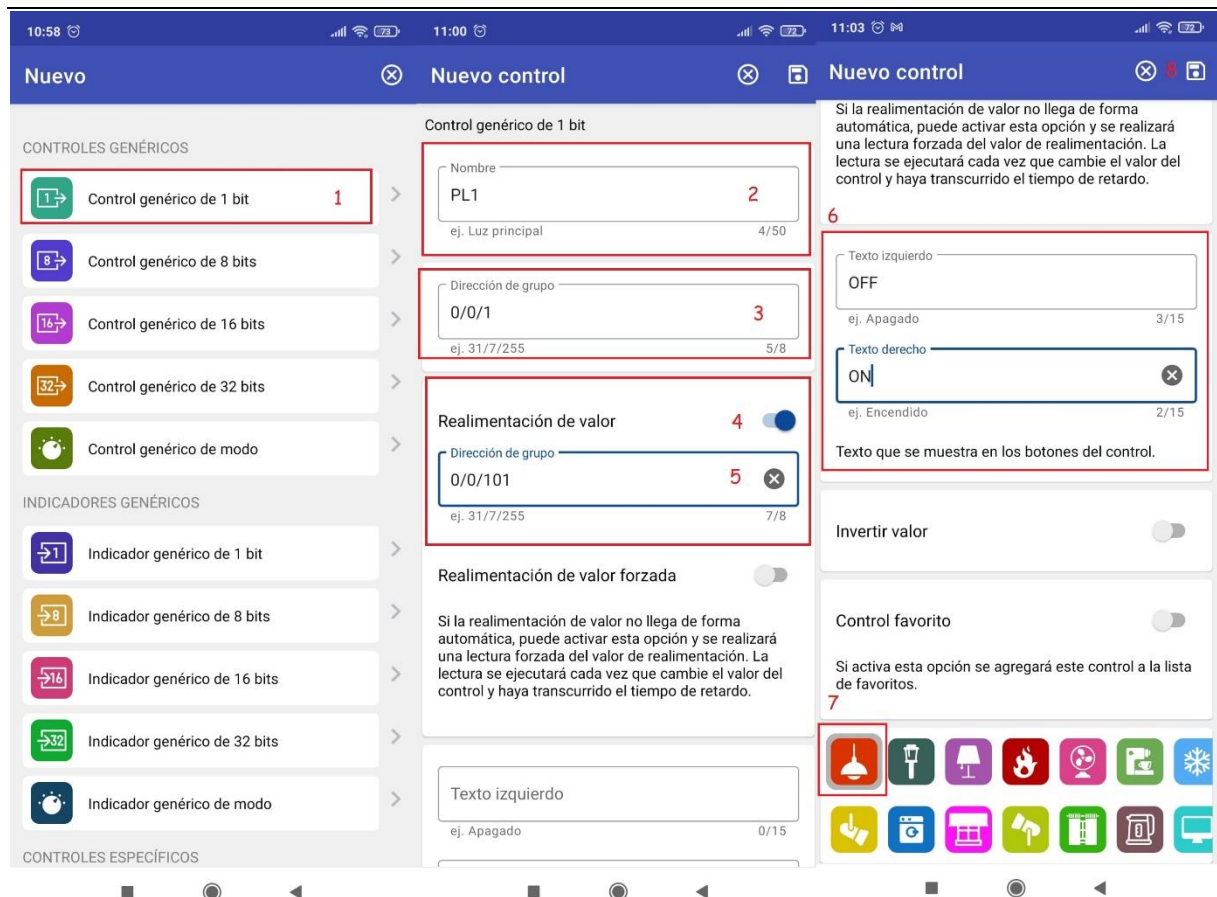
10:58 73

Nuevo

CONTROLES GENÉRICOS

1→ Control genérico de 1 bit 1

8→ Control genérico de 8 bits

16→ Control genérico de 16 bits

32→ Control genérico de 32 bits

Control genérico de modo

INDICADORES GENÉRICOS

→1 Indicador genérico de 1 bit

→8 Indicador genérico de 8 bits

→16 Indicador genérico de 16 bits

→32 Indicador genérico de 32 bits

Indicador genérico de modo

CONTROLES ESPECÍFICOS

11:00 72

Nuevo control

Control genérico de 1 bit

Nombre
PL1 2
ej. Luz principal 4/50

Dirección de grupo
0/0/1 3
ej. 31/7/255 5/8

Realimentación de valor 4

Dirección de grupo
0/0/101 5
ej. 31/7/255 7/8

Realimentación de valor forzada

Si la realimentación de valor no llega de forma automática, puede activar esta opción y se realizará una lectura forzada del valor de realimentación. La lectura se ejecutará cada vez que cambie el valor del control y haya transcurrido el tiempo de retardo.

Texto izquierdo
ej. Apagado 0/15

11:03 72

Nuevo control 8

Si la realimentación de valor no llega de forma automática, puede activar esta opción y se realizará una lectura forzada del valor de realimentación. La lectura se ejecutará cada vez que cambie el valor del control y haya transcurrido el tiempo de retardo.

6

Texto izquierdo
OFF
ej. Apagado 3/15

Texto derecho
ON
ej. Encendido 2/15

Texto que se muestra en los botones del control.

Invertir valor

Control favorito

Si activa esta opción se agregará este control a la lista de favoritos.

7